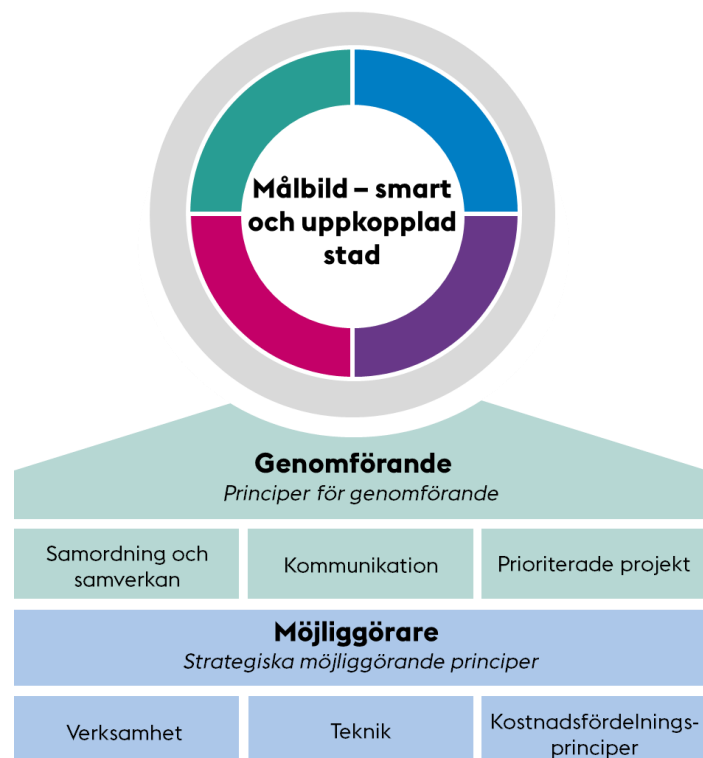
Målbild – smart och uppkopplad stad

Genomförande
Principer för genomförande

Samordning och samverkan

Kommunikation

Prioriterade projekt

Möjliggörare
Strategiska möjliggörande principer

Verksamhet

Teknik

Kostnadsfördelningsprinciper